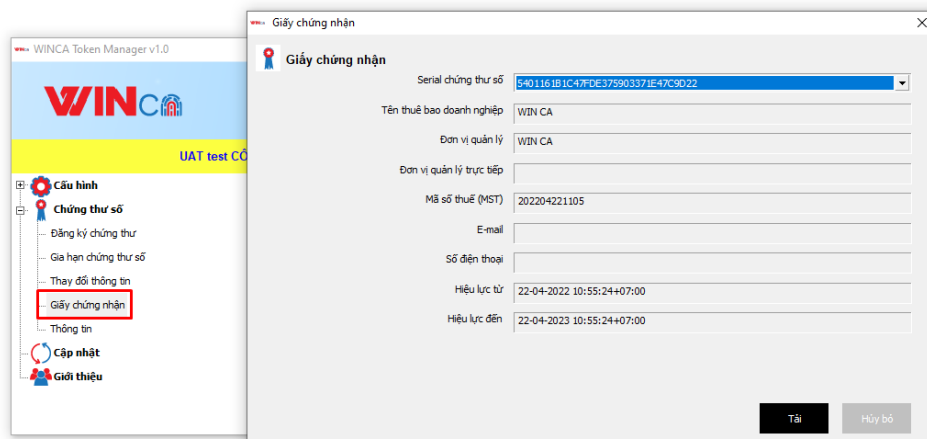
WINCA Token Manager v1.0

WINCA

UAT test CỔ

Cấu hình
Chứng thư số
Đăng ký chứng thư
Gia hạn chứng thư số
Thay đổi thông tin
Giấy chứng nhận
Thông tin
Cập nhật
Giới thiệu

WINCA Giấy chứng nhận

×

Giấy chứng nhận

| | |
|---|---|
| Serial chứng thư số | 5401161B1C47FDE375903371E47C9D22 |
| Tên thuê bao doanh nghiệp | WIN CA |
| Đơn vị quản lý | WIN CA |
| Đơn vị quản lý trực tiếp | |
| Mã số thuế (MST) | 202204221105 |
| E-mail | |
| Số điện thoại | |
| Hiệu lực từ | 22-04-2022 10:55:24+07:00 |
| Hiệu lực đến | 22-04-2023 10:55:24+07:00 |

Tải

Hủy bỏ